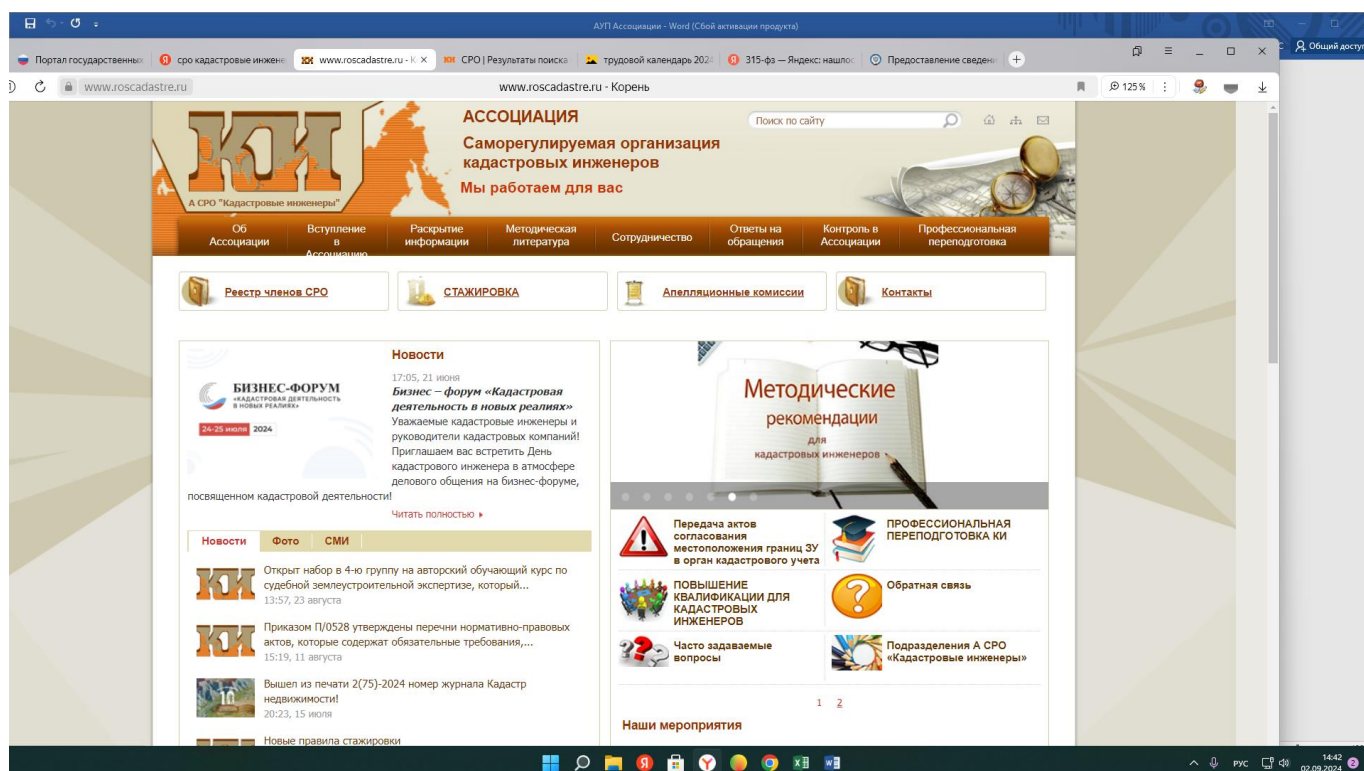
АУП Ассоциации - Word (Сбой активации продукта)

Портал государственных | срo кадастровые инжене | www.roscadastre.ru - К × | СРО | Результаты поиска | трудовой календарь 2024 | 315-фз — Яндекс: нашлос | Предоставление сведени | +

Общий доступ

www.roscadastre.ru

www.roscadastre.ru - Корень

125 %

КИ

А СРО "Кадастровые инженеры"

АССОЦИАЦИЯ

Саморегулируемая организация кадастровых инженеров

Мы работаем для вас

Поиск по сайту

Об Ассоциации | Вступление в Ассоциацию | Раскрытие информации | Методическая литература | Сотрудничество | Ответы на обращения | Контроль в Ассоциации | Профессиональная переподготовка

Реестр членов СРО | СТАЖИРОВКА | Апелляционные комиссии | Контакты

Новости

БИЗНЕС-ФОРУМ «КАДАСТРОВАЯ ДЕЯТЕЛЬНОСТЬ В НОВЫХ РЕАЛИЯХ» 24-25 июля 2024

17:05, 21 июня

Бизнес – форум «Кадастровая деятельность в новых реалиях»

Уважаемые кадастровые инженеры и руководители кадастровых компаний! Приглашаем вас встретить День кадастрового инженера в атмосфере делового общения на бизнес-форуме, посвященном кадастровой деятельности!

Читать полностью ▸

Новости | Фото | СМИ

Открыт набор в 4-ю группу на авторский обучающий курс по судебной землеустроительной экспертизе, который...
13:57, 23 августа

Приказом П/0528 утверждены перечни нормативно-правовых актов, которые содержат обязательные требования,...
15:19, 11 августа

Вышел из печати 2(75)-2024 номер журнала Кадастр недвижимости!
20:23, 15 июля

Новые правила стажировки

Методические рекомендации для кадастровых инженеров

Передача актов согласования местоположения границ ЗУ в орган кадастрового учета

ПРОФЕССИОНАЛЬНАЯ ПЕРЕПОДГОТОВКА КИ

ПОВЫШЕНИЕ КВАЛИФИКАЦИИ ДЛЯ КАДАСТРОВЫХ ИНЖЕНЕРОВ

Обратная связь

Часто задаваемые вопросы

Подразделения А СРО «Кадастровые инженеры»

1 2

Наши мероприятия

РУС 14:42 02.09.2024 2